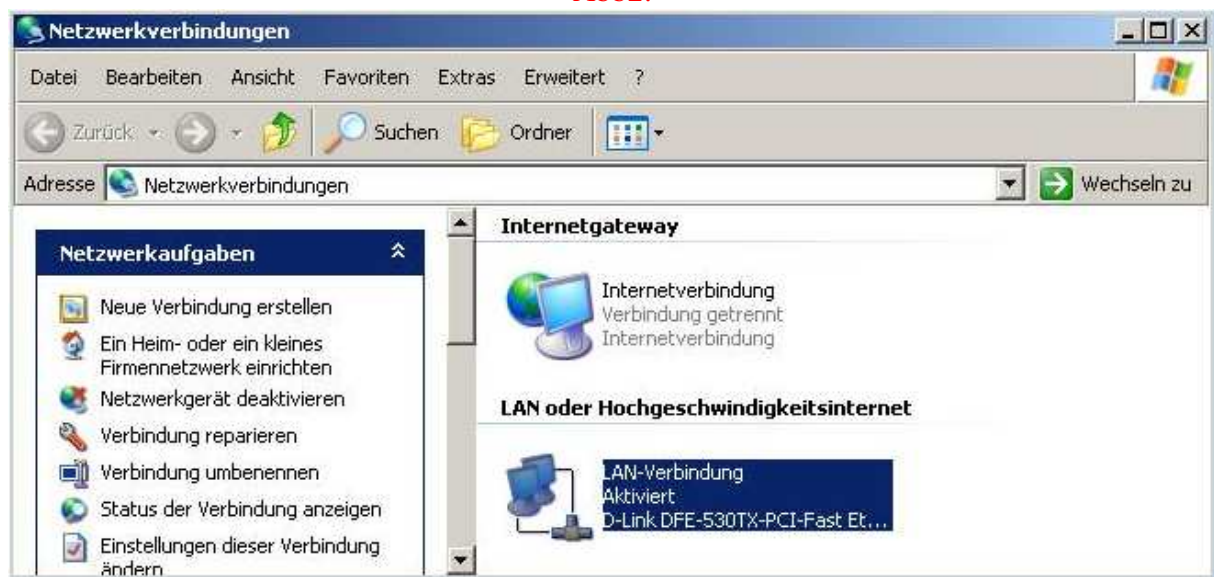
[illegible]

Netzwerkverbindungen

Datei Bearbeiten Ansicht Favoriten Extras Erweitert ?

Zurück Suchen Ordner

Adresse Netzwerkverbindungen

Wechseln zu

Netzwerkaufgaben

Neue Verbindung erstellen

Ein Heim- oder ein kleines Firmennetzwerk einrichten

Netzwerkgerät deaktivieren

Verbindung reparieren

Verbindung umbenennen

Status der Verbindung anzeigen

Einstellungen dieser Verbindung ändern

Internetgateway

Internetverbindung
Verbindung getrennt
Internetverbindung

LAN oder Hochgeschwindigkeitsinternet

LAN-Verbindung
Aktiviert
D-Link DFE-530TX-PCI-Fast Et...